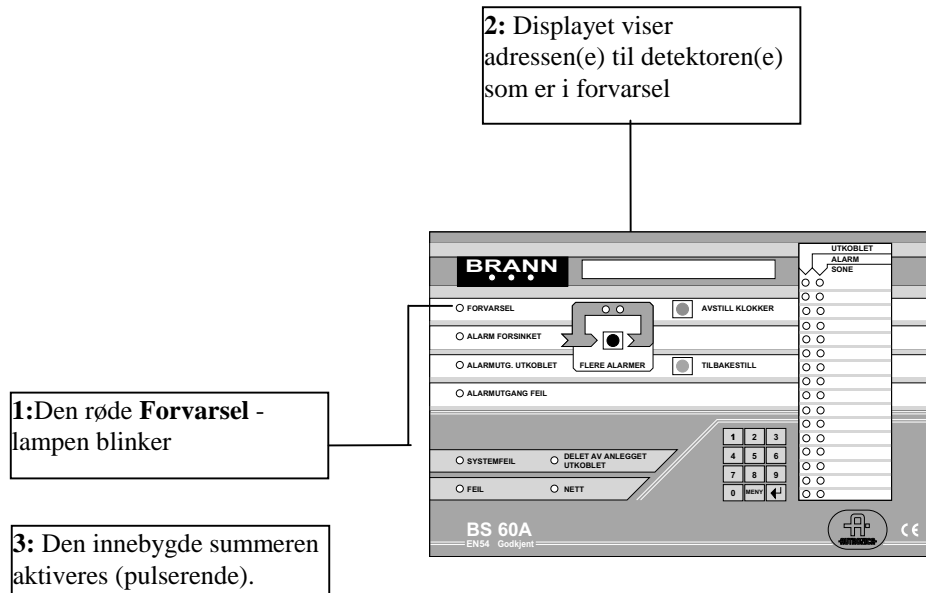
**2:** Displayet viser adressen(e) til detektoren(e) som er i forvarsel

UTKOBLET
ALARM
SONE

BRANN

FORVARSEL

AVSTILL KLOKKER

ALARM FORSINKET

ALARMUTG. UTKOBLET

FLERE ALARMER

TILBAKESTILL

ALARMUTGANG FEIL

**1:**Den røde **Forvarsel** - lampen blinker

SYSTEMFEIL

DELET AV ANLEGGET UTKOBLET

FEIL

NETT

1 2 3
4 5 6
7 8 9
0 MENY

BS 60A
EN54 Godkjent

CE

**3:** Den innebygde summeren aktiveres (pulserende).